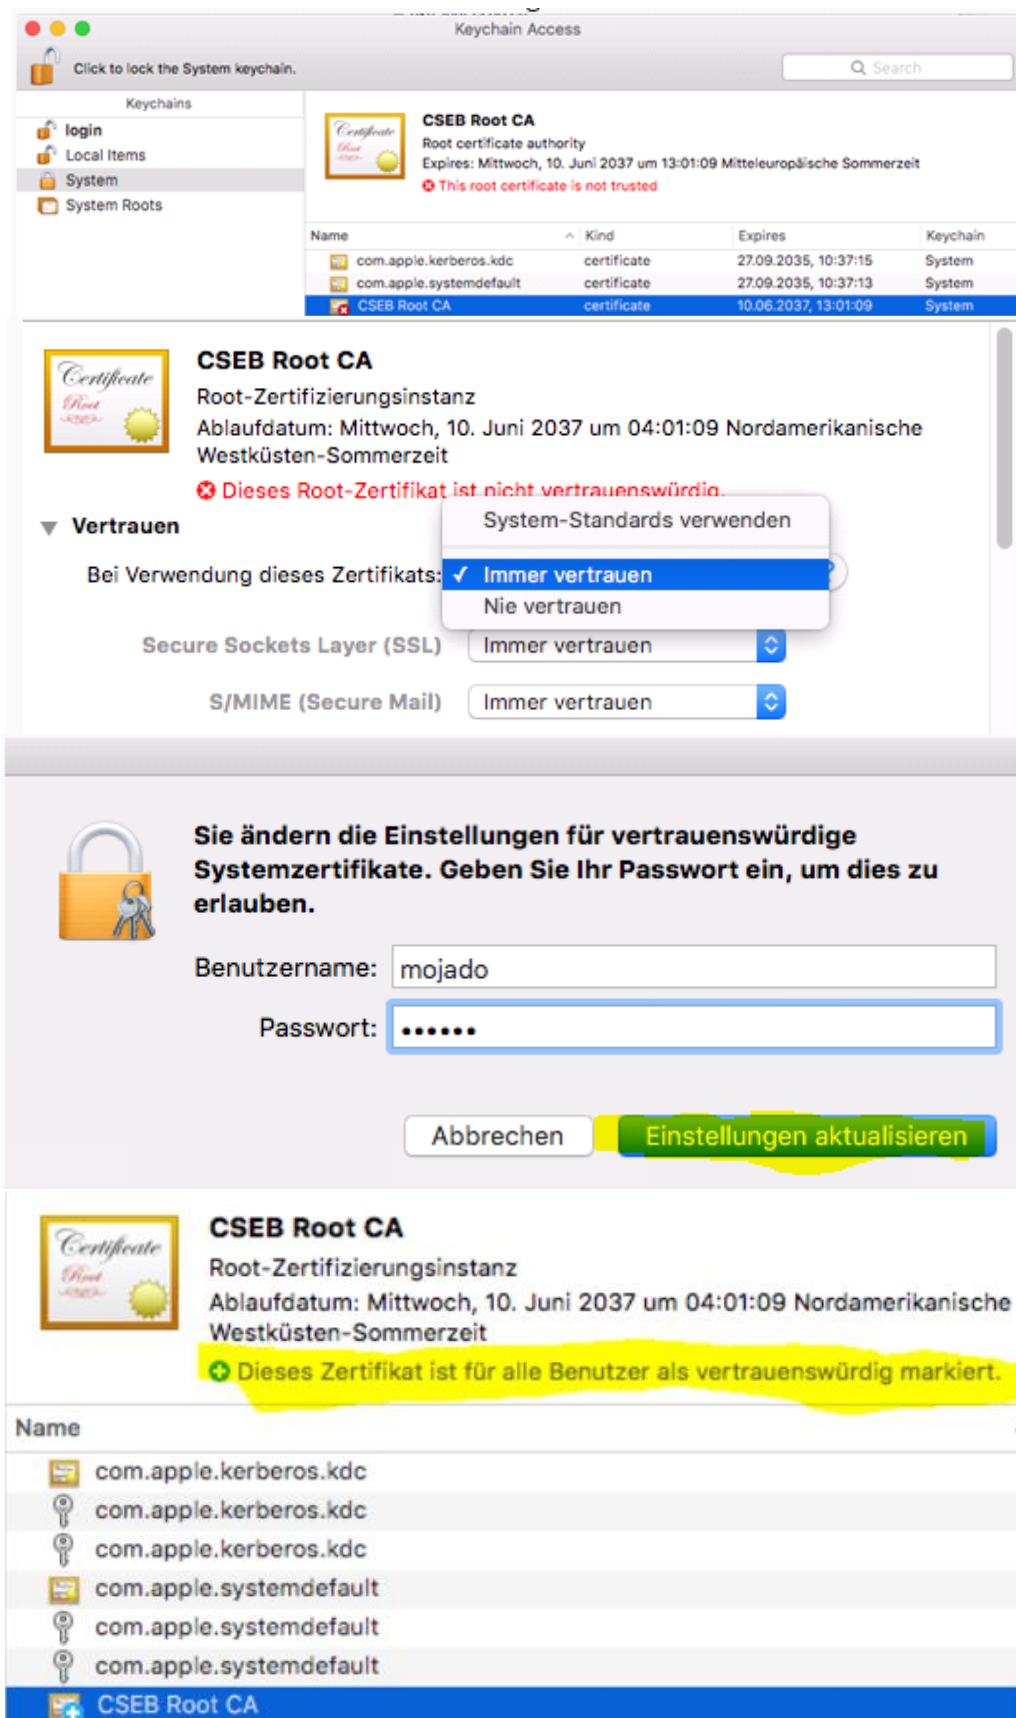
Keychain Access

Click to lock the System keychain.

Search

Keychains

login

Local Items

System

System Roots

Certificate Root

CSEB Root CA

Root certificate authority

Expires: Mittwoch, 10. Juni 2037 um 13:01:09 Mitteleuropäische Sommerzeit

This root certificate is not trusted

| Name | Kind | Expires | Keychain |
|---|---|---|---|
| com.apple.kerberos.kdc | certificate | 27.09.2035, 10:37:15 | System |
| com.apple.systemdefault | certificate | 27.09.2035, 10:37:13 | System |
| CSEB Root CA | certificate | 10.06.2037, 13:01:09 | System |

Certificate Root

CSEB Root CA

Root-Zertifizierungsinstanz

Ablaufdatum: Mittwoch, 10. Juni 2037 um 04:01:09 Nordamerikanische Westküsten-Sommerzeit

Dieses Root-Zertifikat ist nicht vertrauenswürdig.

Vertrauen

Bei Verwendung dieses Zertifikats:

System-Standards verwenden

✓ Immer vertrauen

Nie vertrauen

Secure Sockets Layer (SSL) Immer vertrauen

S/MIME (Secure Mail) Immer vertrauen

Sie ändern die Einstellungen für vertrauenswürdige Systemzertifikate. Geben Sie Ihr Passwort ein, um dies zu erlauben.

Benutzername: mojado

Passwort: ••••••

Abbrechen

Einstellungen aktualisieren

Certificate Root

CSEB Root CA

Root-Zertifizierungsinstanz

Ablaufdatum: Mittwoch, 10. Juni 2037 um 04:01:09 Nordamerikanische Westküsten-Sommerzeit

Dieses Zertifikat ist für alle Benutzer als vertrauenswürdig markiert.

Name

com.apple.kerberos.kdc

com.apple.kerberos.kdc

com.apple.kerberos.kdc

com.apple.systemdefault

com.apple.systemdefault

com.apple.systemdefault

CSEB Root CA